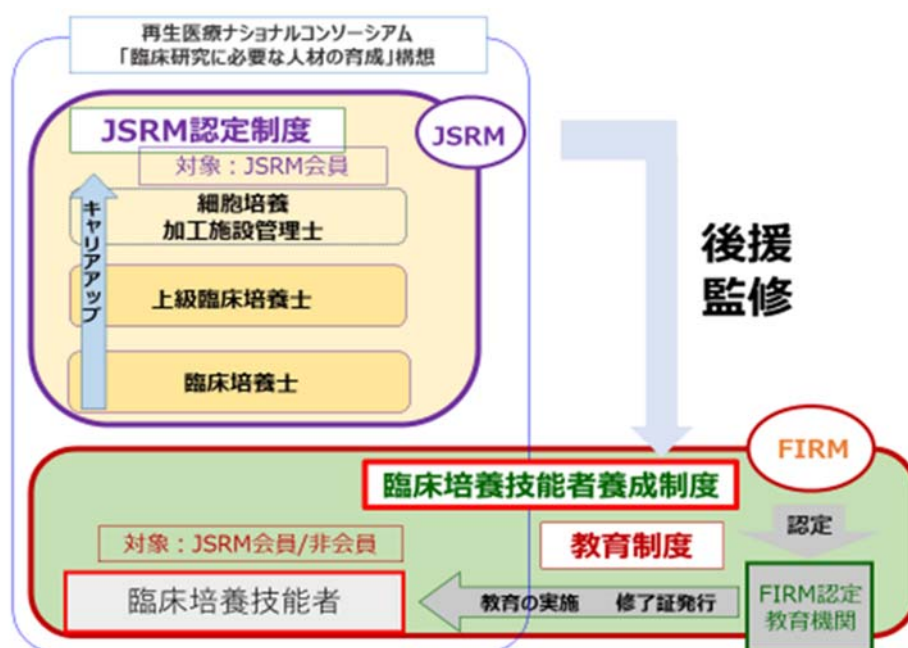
再生医療ナショナルコンソーシアム
「臨床研究に必要な人材の育成」構想

JSRM認定制度

JSRM

対象：JSRM会員

キャリアアップ

細胞培養
加工施設管理士

上級臨床培養士

臨床培養士

後援
監修

FIRM

臨床培養技能者養成制度

認定

対象：JSRM会員/非会員

教育制度

臨床培養技能者

教育の実施　修了証発行

FIRM認定
教育機関